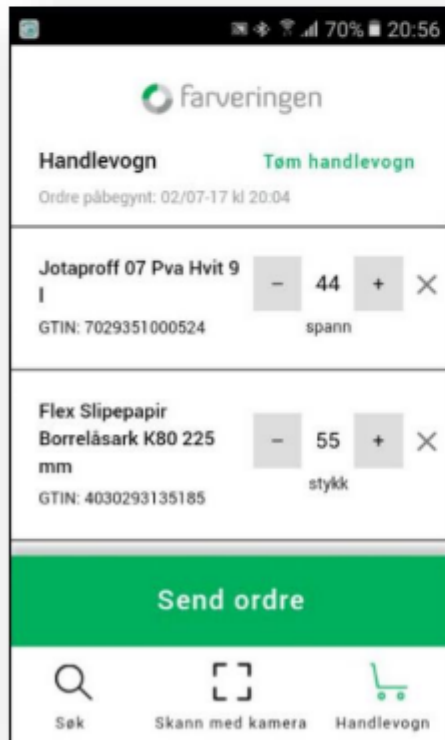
70% 20:56

farveringen

Handlevogn

Tøm handlevogn

Ordre påbegynt: 02/07-17 kl 20:04

Jotaproff 07 Pva Hvit 9 l

GTIN: 7029351000524

– 44 +

spann

×

Flex Slipepapir Borrelåsark K80 225 mm

GTIN: 4030293135185

– 55 +

stykk

×

Send ordre

Søk

Skann med kamera

Handlevogn